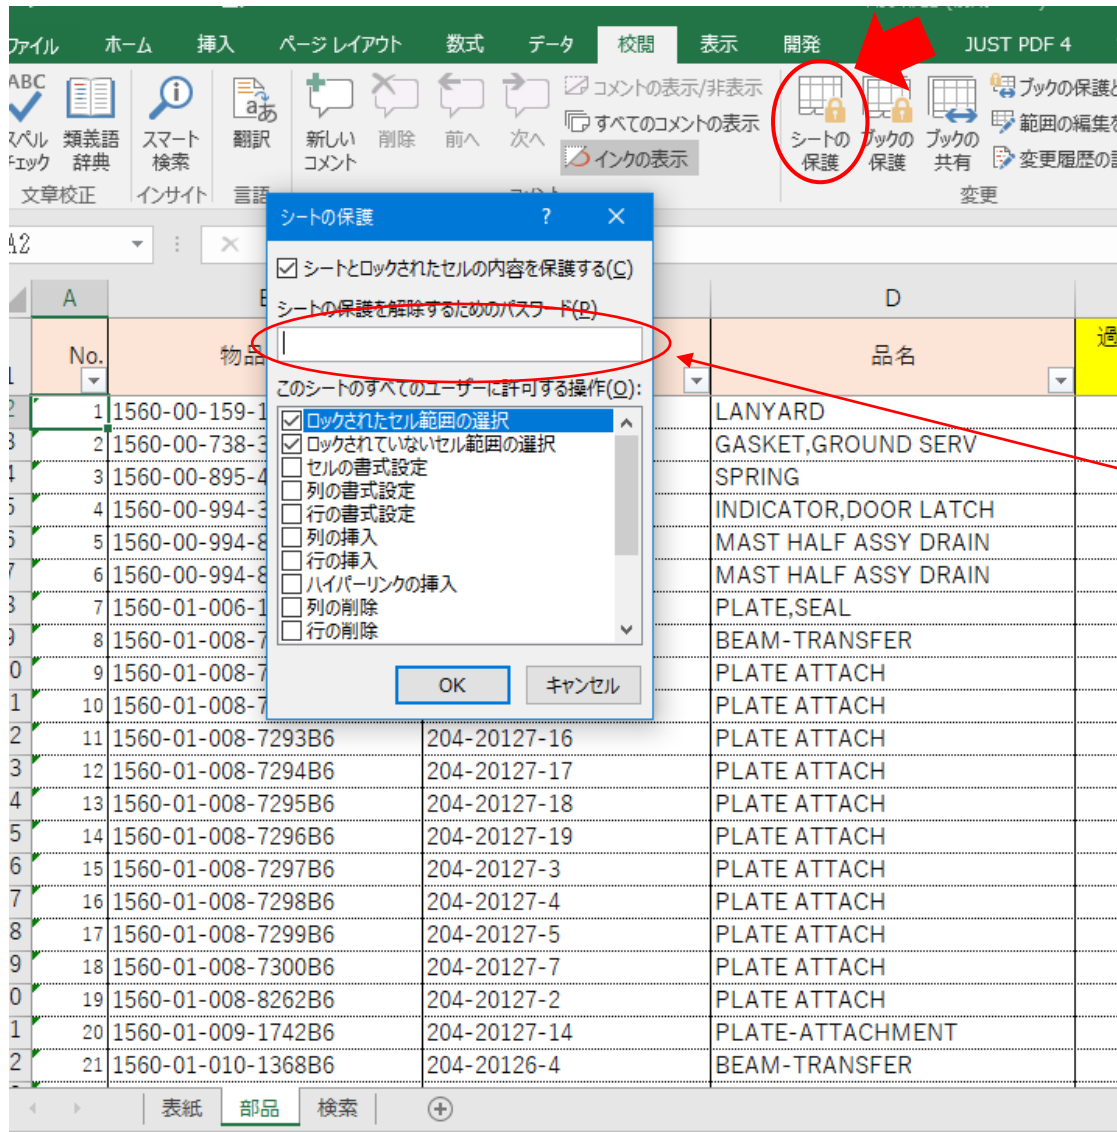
ファイル ホーム 挿入 ページ レイアウト 数式 データ 校閲 表示 開発 JUST PDF 4

ABC スペル チェック | 類義語 辞典 | スマート 検索 | 翻訳 | 新しい コメント | 削除 | 前へ | 次へ | コメントの表示/非表示 | すべてのコメントの表示 | インクの表示 | シートの 保護 | ブックの 保護 | ブックの 共有 | ブックの保護と | 範囲の編集を | 変更履歴の記

文章校正 インサイト 言語 コメント 変更

A2

シートの保護 ? ×

☑ シートとロックされたセルの内容を保護する(C)

シートの保護を解除するためのパスワード(P):

このシートのすべてのユーザーに許可する操作(O):

☑ ロックされたセル範囲の選択
☑ ロックされていないセル範囲の選択
☐ セルの書式設定
☐ 列の書式設定
☐ 行の書式設定
☐ 列の挿入
☐ 行の挿入
☐ ハイパーリンクの挿入
☐ 列の削除
☐ 行の削除

OK キャンセル

| | A | B | C | D | |
|---|---|---|---|---|---|
| 1 | No. | 物品 | | 品名 | 過 |
| 2 | 1 | 1560-00-159-1 | | LANYARD | |
| 3 | 2 | 1560-00-738-3 | | GASKET,GROUND SERV | |
| 4 | 3 | 1560-00-895-4 | | SPRING | |
| 5 | 4 | 1560-00-994-3 | | INDICATOR,DOOR LATCH | |
| 6 | 5 | 1560-00-994-8 | | MAST HALF ASSY DRAIN | |
| 7 | 6 | 1560-00-994-8 | | MAST HALF ASSY DRAIN | |
| 8 | 7 | 1560-01-006-1 | | PLATE,SEAL | |
| 9 | 8 | 1560-01-008-7 | | BEAM-TRANSFER | |
| 10 | 9 | 1560-01-008-7 | | PLATE ATTACH | |
| 11 | 10 | 1560-01-008-7 | | PLATE ATTACH | |
| 12 | 11 | 1560-01-008-7293B6 | 204-20127-16 | PLATE ATTACH | |
| 13 | 12 | 1560-01-008-7294B6 | 204-20127-17 | PLATE ATTACH | |
| 14 | 13 | 1560-01-008-7295B6 | 204-20127-18 | PLATE ATTACH | |
| 15 | 14 | 1560-01-008-7296B6 | 204-20127-19 | PLATE ATTACH | |
| 16 | 15 | 1560-01-008-7297B6 | 204-20127-3 | PLATE ATTACH | |
| 17 | 16 | 1560-01-008-7298B6 | 204-20127-4 | PLATE ATTACH | |
| 18 | 17 | 1560-01-008-7299B6 | 204-20127-5 | PLATE ATTACH | |
| 19 | 18 | 1560-01-008-7300B6 | 204-20127-7 | PLATE ATTACH | |
| 20 | 19 | 1560-01-008-8262B6 | 204-20127-2 | PLATE ATTACH | |
| 21 | 20 | 1560-01-009-1742B6 | 204-20127-14 | PLATE-ATTACHMENT | |
| 22 | 21 | 1560-01-010-1368B6 | 204-20126-4 | BEAM-TRANSFER | |

表紙 部品 検索 ⊕